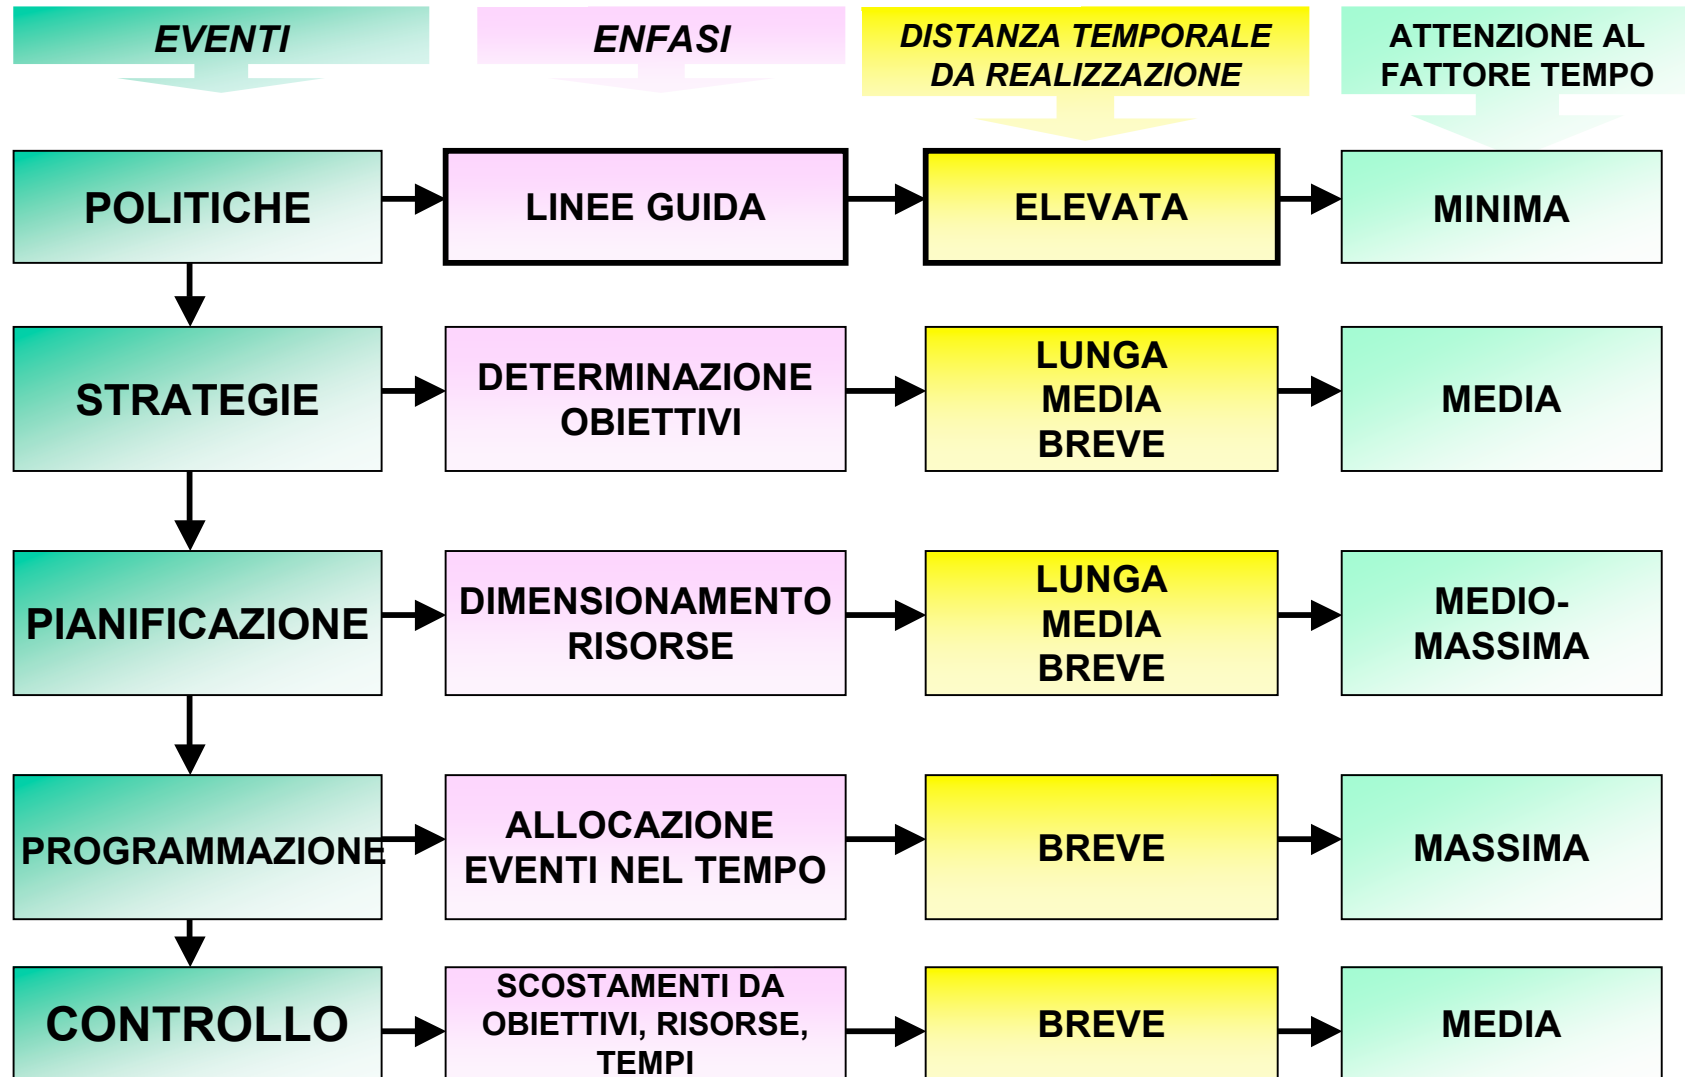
EVENTI

ENFASI

DISTANZA TEMPORALE DA REALIZZAZIONE

ATTENZIONE AL FATTORE TEMPO

POLITICHE

LINEE GUIDA

ELEVATA

MINIMA

STRATEGIE

DETERMINAZIONE OBIETTIVI

LUNGA
MEDIA
BREVE

MEDIA

PIANIFICAZIONE

DIMENSIONAMENTO RISORSE

LUNGA
MEDIA
BREVE

MEDIO-MASSIMA

PROGRAMMAZIONE

ALLOCAZIONE EVENTI NEL TEMPO

BREVE

MASSIMA

CONTROLLO

SCOSTAMENTI DA OBIETTIVI, RISORSE, TEMPI

BREVE

MEDIA